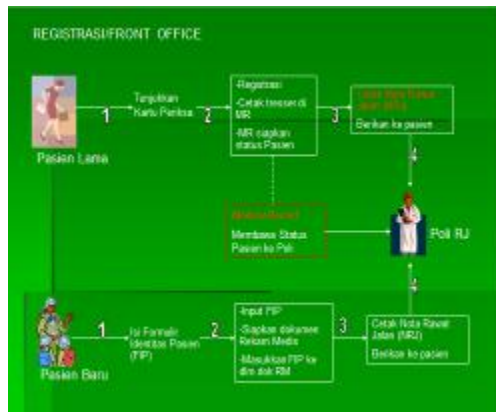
REGISTRASI/FRONT OFFICE

Pasien Lama

1

Tunjukkan Kartu Periksa

2

-Registrasi
-Cetak tracer di MR
-MR siapkan status Pasien

3

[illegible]

Berikan ke pasien

4

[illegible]

Membawa Status Pasien ke Poli

Poli RJ

Pasien Baru

1

Isi Formulir Identitas Pasien (FIP)

2

-Input FIP
-Siapkan dokumen Rekam Medis
-Masukkan FIP ke dlm dok RM

3

Cetak Nota Rawat Jalan (NRJ)

Berikan ke pasien

4